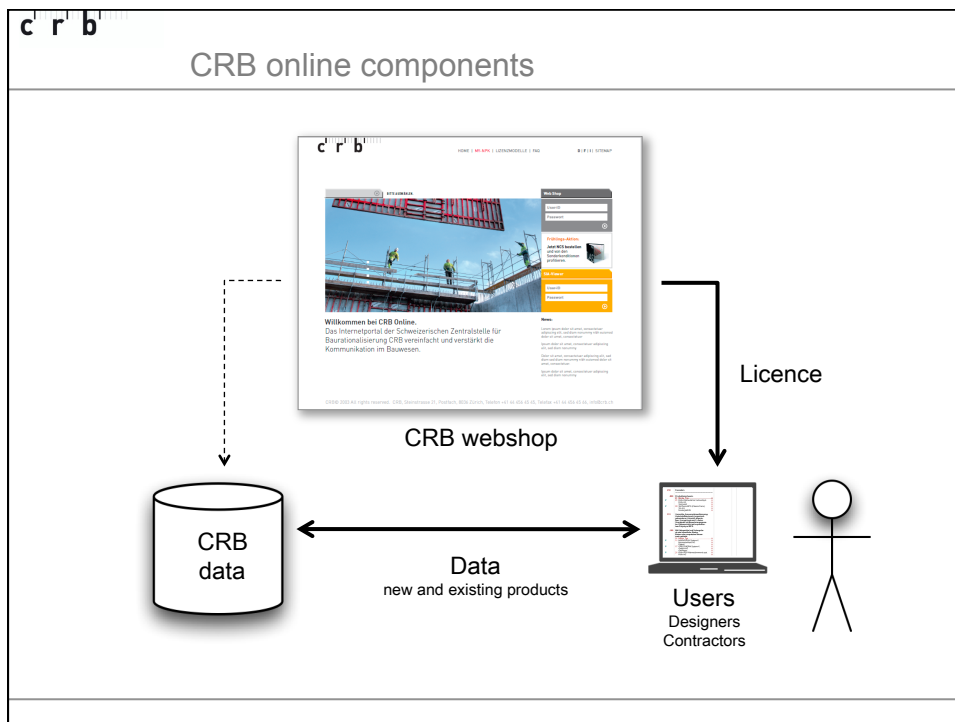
c r b

CRB online components

c r b

HOME | MY NPK | LIZENZMODELLE | FAQ

D | F | I | SITEMAP

Web Shop

User ID

Passwort

Frühlings-Aktion:

Jetzt NCS bestellen und von den Sonderkonditionen profitieren.

Willkommen bei CRB Online.
Das Internetportal der Schweizerischen Zentralstelle für Baurationalisierung CRB vereinfacht und verstärkt die Kommunikation im Bauwesen.

News

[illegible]

CRB webshop

Licence

CRB data

Data
new and existing products

Users
Designers
Contractors